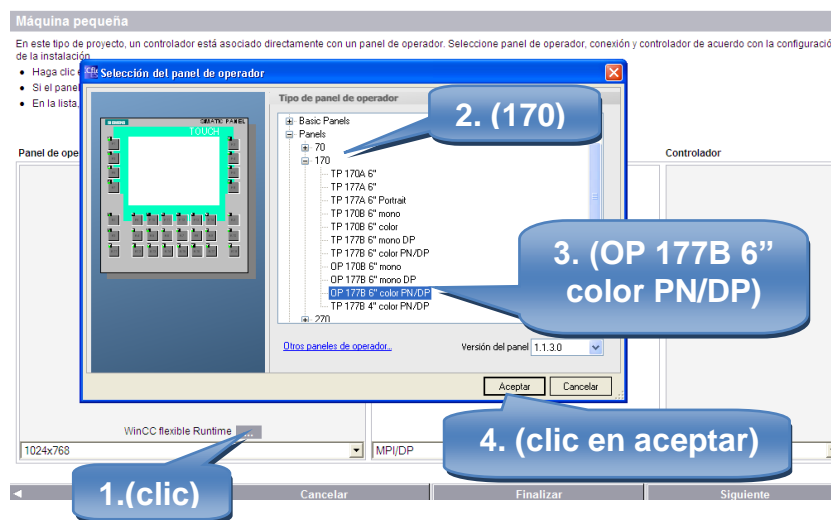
Máquina pequeña

En este tipo de proyecto, un controlador está asociado directamente con un panel de operador. Seleccione panel de operador, conexión y controlador de acuerdo con la configuració de la instalación.

• Haga clic e
• Si el panel
• En la lista,

Panel de ope

Controlador

Selección del panel de operador

SIMATIC PANEL
TOUCH

Tipo de panel de operador

Basic Panels
Panels
70
170
TP 170A 6"
TP 177A 6"
TP 177A 6" Portrait
TP 170B 6" mono
TP 170B 6" color
TP 177B 6" mono DP
TP 177B 6" color PN/DP
OP 170B 6" mono
OP 177B 6" mono DP
OP 177B 6" color PN/DP
TP 177B 4" color PN/DP
270

Otros paneles de operador...

Versión del panel 1.1.3.0

Aceptar
Cancelar

2. (170)

3. (OP 177B 6" color PN/DP)

4. (clic en aceptar)

WinCC flexible Runtime ...

1024x768

MPI/DP

1.(clic)

Cancelar
Finalizar
Siguiente